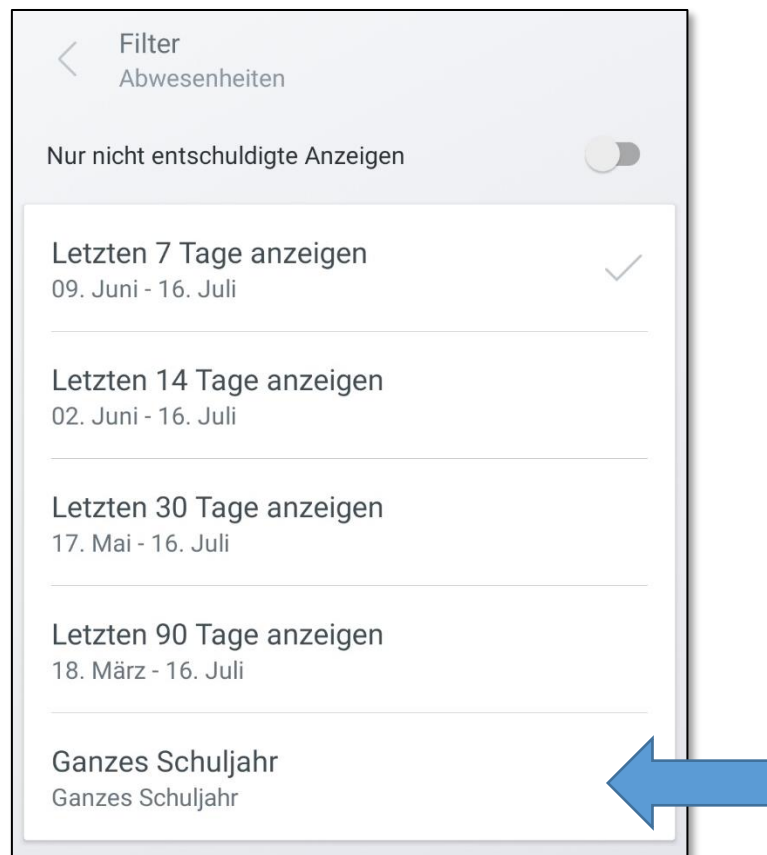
Filter
Abwesenheiten

Nur nicht entschuldigte Anzeigen

Letzten 7 Tage anzeigen
09. Juni - 16. Juli

Letzten 14 Tage anzeigen
02. Juni - 16. Juli

Letzten 30 Tage anzeigen
17. Mai - 16. Juli

Letzten 90 Tage anzeigen
18. März - 16. Juli

Ganzes Schuljahr
Ganzes Schuljahr